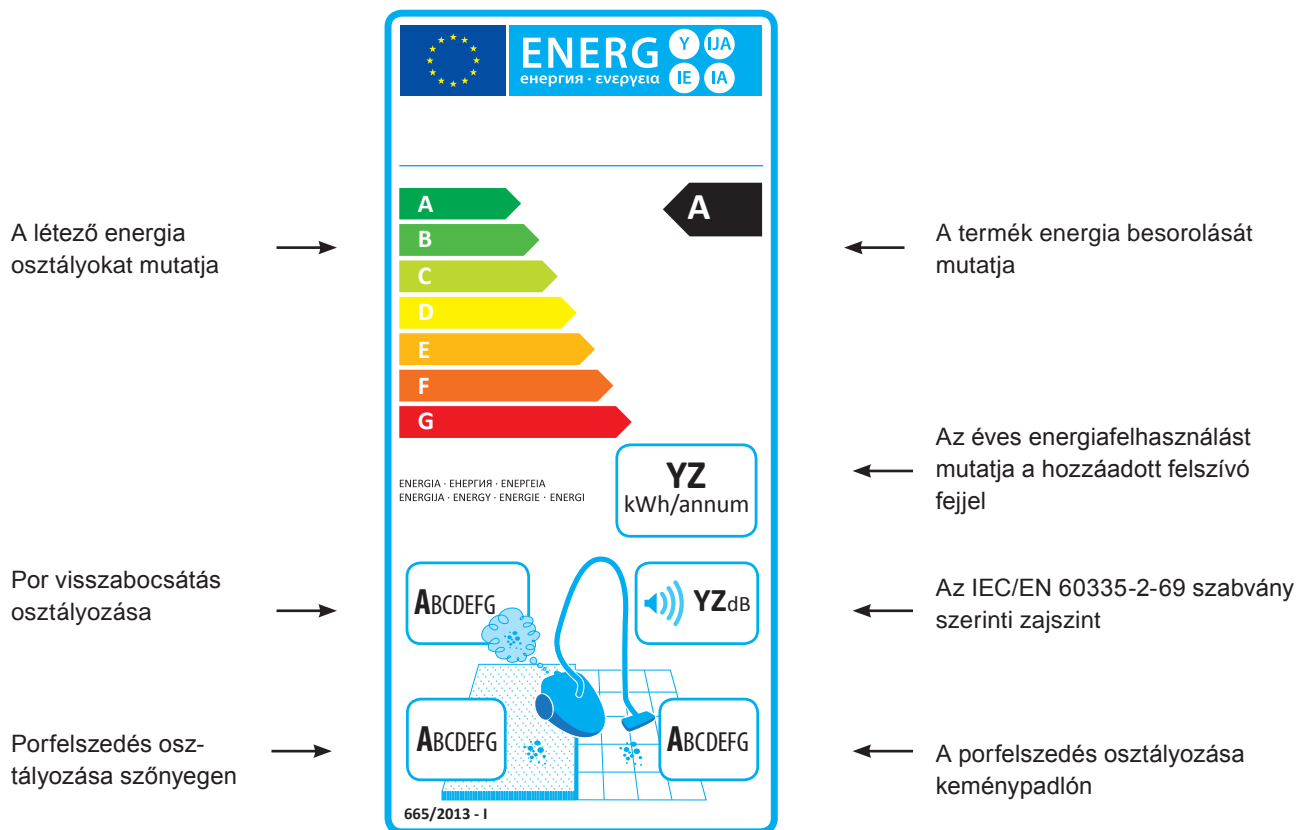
ENERG Y IJA IE IA
енергия · ενεργεια

A létező energia osztályokat mutatja

A
B
C
D
E
F
G

A

A termék energia besorolását mutatja

ENERGIA · ЕНЕРГИЯ · ΕΝΕΡΓΕΙΑ
ENERGIJA · ENERGY · ENERGIE · ENERGI

YZ
kWh/annum

Az éves energiafelhasználást mutatja a hozzáadott felszívó fejjel

Por visszabocsátás osztályozása

ABCDEFG

YZdB

Az IEC/EN 60335-2-69 szabvány szerinti zajszint

Porfelszedés osztályozása szőnyegen

ABCDEFG

ABCDEFG

A porfelszedés osztályozása keménypadlón

665/2013 - I